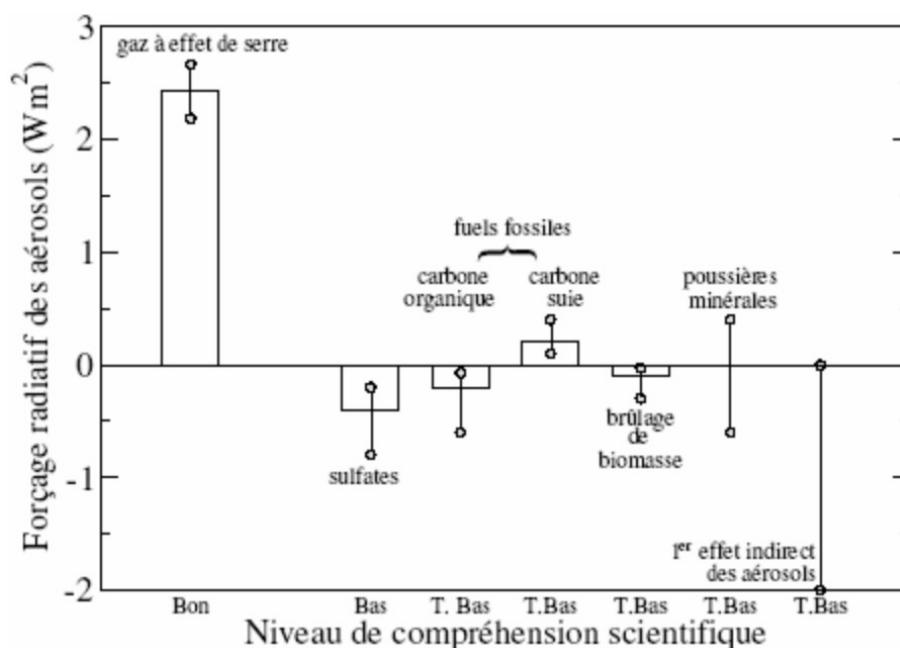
3
2
1
0
-1
-2

Forçage radiatif de s aérosols (W m$^{2}$)

gaz à effet de serre

fuels fossiles

carbone organique

carbone suie

poussière s minérales

sulfates

brûlage de biomasse

I$^{er}$ effet indirect des aérosols

Bon
Bas
T. Bas
T.Bas
T.Bas
T.Bas
T.Bas

Niveau de compréhension scientifique